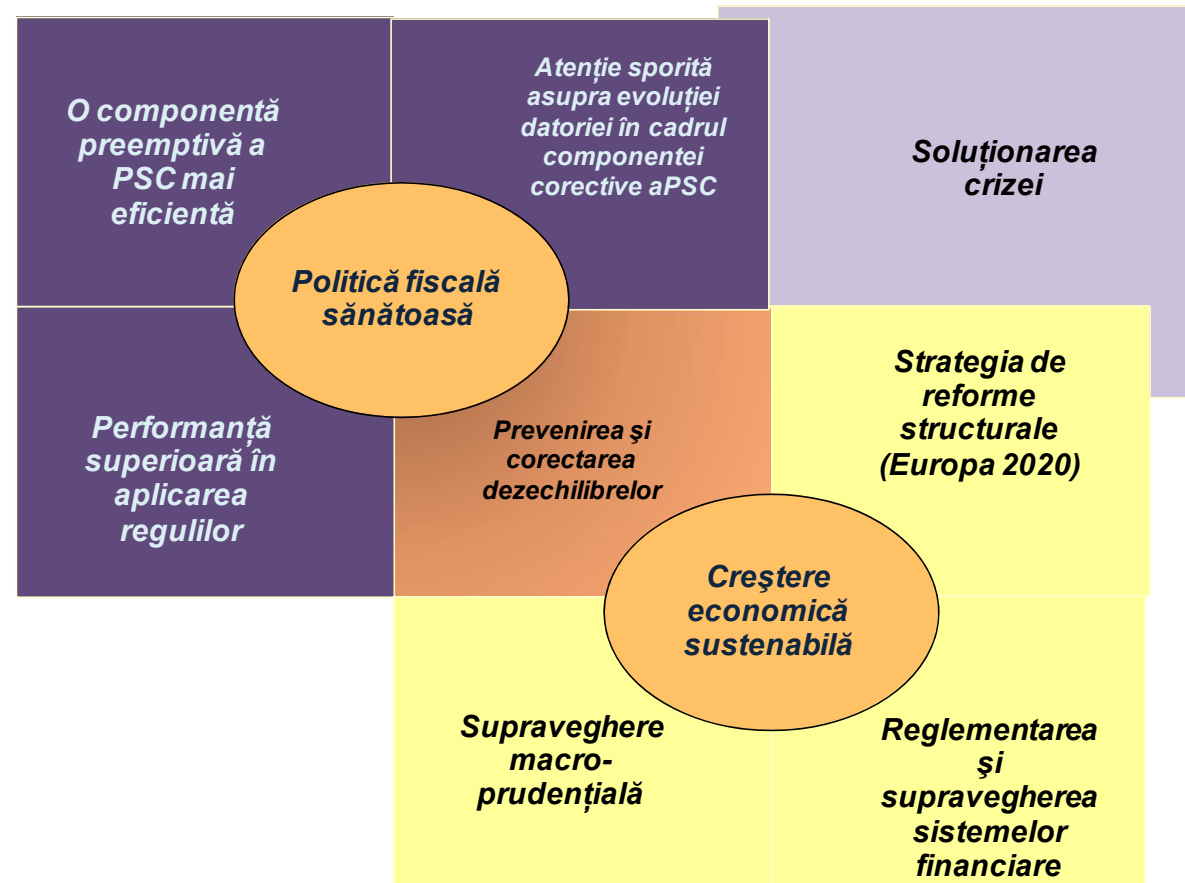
O componentă preemptivă a PSC mai eficientă

Atenție sporită asupra evoluției datoriei în cadrul componentei corective aPSC

Soluționarea crizei

Politică fiscală sănătoasă

Performanță superioară în aplicarea regulilor

Prevenirea şi corectarea dezechilibrelor

Strategia de reforme structurale (Europa 2020)

Creştere economică sustenabilă

Supraveghere macro-prudențială

Reglementarea şi supravegherea sistemelor financiare